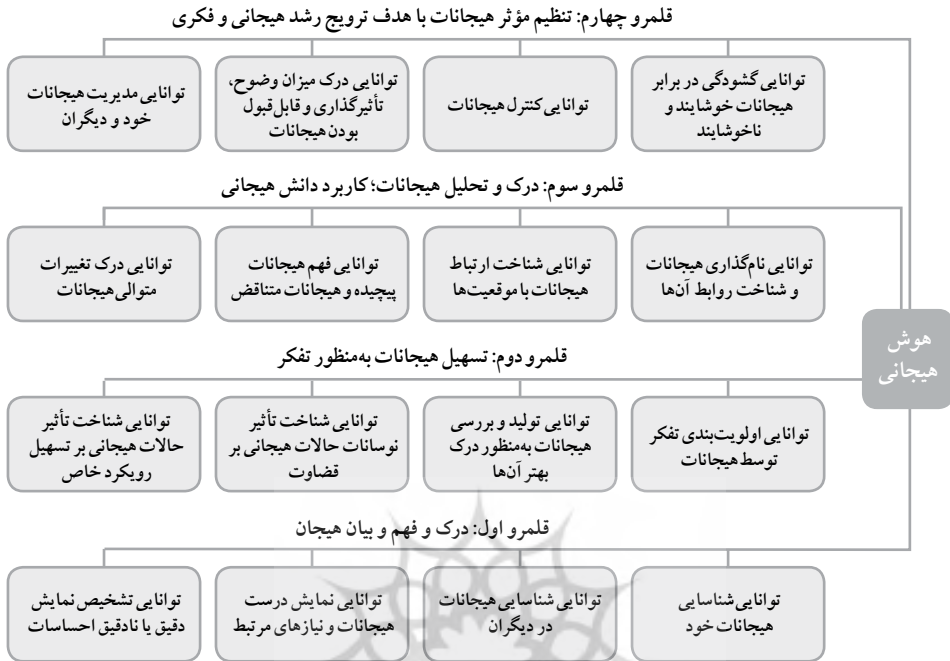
قلمرو چهارم: تنظیم مؤثر هیجانات با هدف ترویج رشد هیجانی و فکری

توانایی گشودگی در برابر هیجانات خوشایند و ناخوشایند

توانایی کنترل هیجانات

توانایی درک میزان وضوح، تأثیرگذاری و قابل‌قبول بودن هیجانات

توانایی مدیریت هیجانات خود و دیگران

قلمرو سوم: درک و تحلیل هیجانات؛ کاربرد دانش هیجانی

توانایی نام‌گذاری هیجانات و شناخت روابط آن‌ها

توانایی شناخت ارتباط هیجانات با موقعیت‌ها

توانایی فهم هیجانات پیچیده و هیجانات متناقض

توانایی درک تغییرات متوالی هیجانات

هوش هیجانی

قلمرو دوم: تسهیل هیجانات به‌منظور تفکر

توانایی اولویت‌بندی تفکر توسط هیجانات

توانایی تولید و بررسی هیجانات به‌منظور درک بهتر آن‌ها

توانایی شناخت تأثیر نوسانات حالات هیجانی بر قضاوت

توانایی شناخت تأثیر حالات هیجانی بر تسهیل رویکرد خاص

قلمرو اول: درک و فهم و بیان هیجان

توانایی شناسایی هیجانات خود

توانایی شناسایی هیجانات در دیگران

توانایی نمایش درست هیجانات و نیازهای مرتبط

توانایی تشخیص نمایش دقیق یا نادقیق احساسات